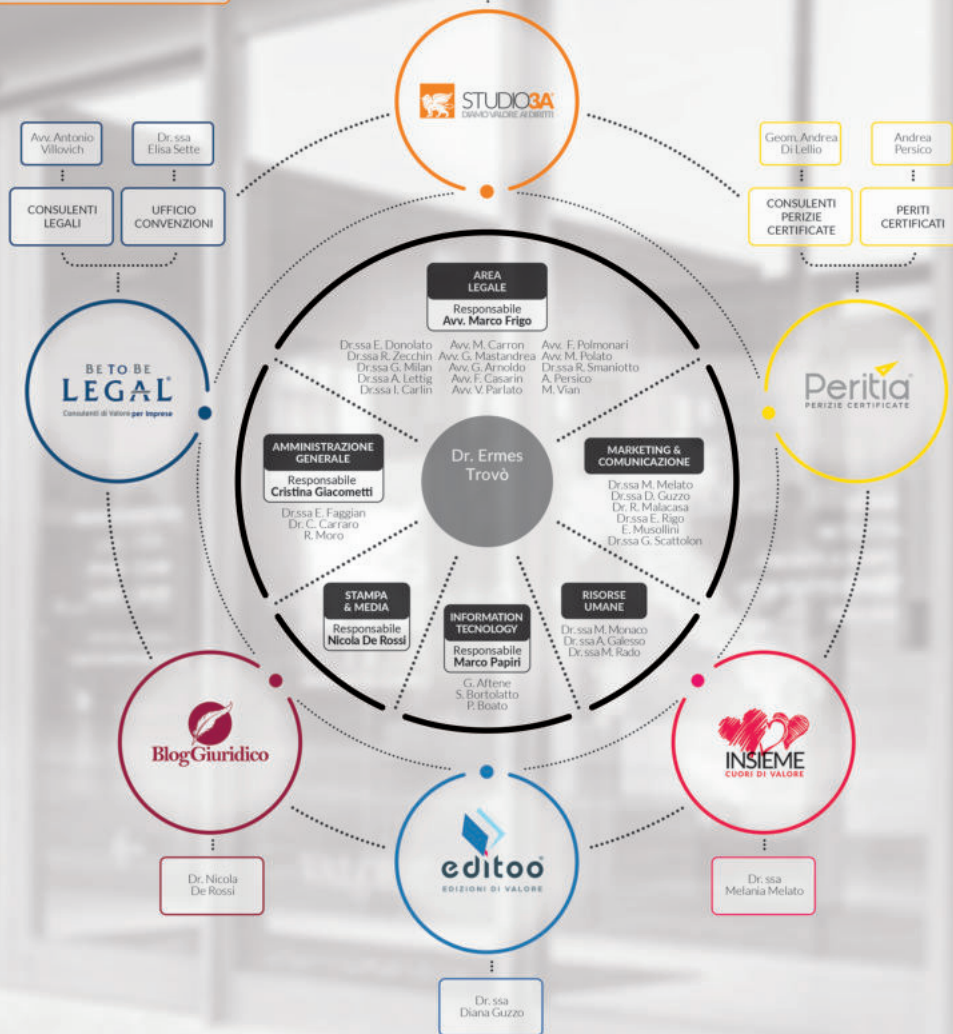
STUDIO3A
DIAMO VALORE AI DIRITTI

Avv. Antonio Villovich

Dr.ssa Elisa Sette

CONSULENTI LEGALI

UFFICIO CONVENZIONI

Geom. Andrea Di Lellio

Andrea Persico

CONSULENTI PERIZIE CERTIFICATE

PERITI CERTIFICATI

BE TO BE LEGAL
Consulenti di Valore per Imprese

Peritia
PERIZIE CERTIFICATE

AREA LEGALE
Responsabile
Avv. Marco Frigo

Dr.ssa E. Donolato
Dr.ssa R. Zecchin
Dr.ssa G. Milan
Dr.ssa A. Lettig
Dr.ssa I. Carlin

Avv. M. Carron
Avv. G. Mastandrea
Avv. G. Arnoldo
Avv. F. Casarin
Avv. V. Parlato

Avv. F. Polmonari
Avv. M. Polato
Dr.ssa R. Smaniotto
A. Persico
M. Vian

AMMINISTRAZIONE GENERALE
Responsabile
Cristina Giacometti

Dr.ssa E. Faggian
Dr. C. Carraro
R. Moro

Dr. Ermes Trovò

MARKETING & COMUNICAZIONE

Dr.ssa M. Melato
Dr.ssa D. Guzzo
Dr. R. Malacasa
Dr.ssa E. Rigo
E. Musollini
Dr.ssa G. Scattolon

STAMPA & MEDIA
Responsabile
Nicola De Rossi

INFORMATION TECNOLOGY
Responsabile
Marco Papiri

G. Aftene
S. Bortolatto
P. Boato

RISORSE UMANE

Dr.ssa M. Monaco
Dr.ssa A. Galesso
Dr.ssa M. Rado

BlogGiuridico

INSIEME
CUORI DI VALORE

editoo
EDIZIONI DI VALORE

Dr. Nicola De Rossi

Dr.ssa Melania Melato

Dr.ssa Diana Guzzo